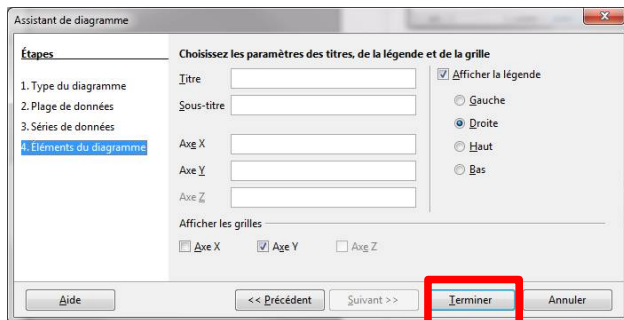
Assistant de diagramme

Étapes

1. Type du diagramme
2. Plage de données
3. Séries de données
4. Éléments du diagramme

Choisissez les paramètres des titres, de la légende et de la grille

Titre

Sous-titre

Axe X

Axe Y

Axe Z

Afficher la légende

Gauche

Droite

Haut

Bas

Afficher les grilles

Axe X

Axe Y

Axe Z

Aide

<< Précédent

Suivant >>

Terminer

Annuler